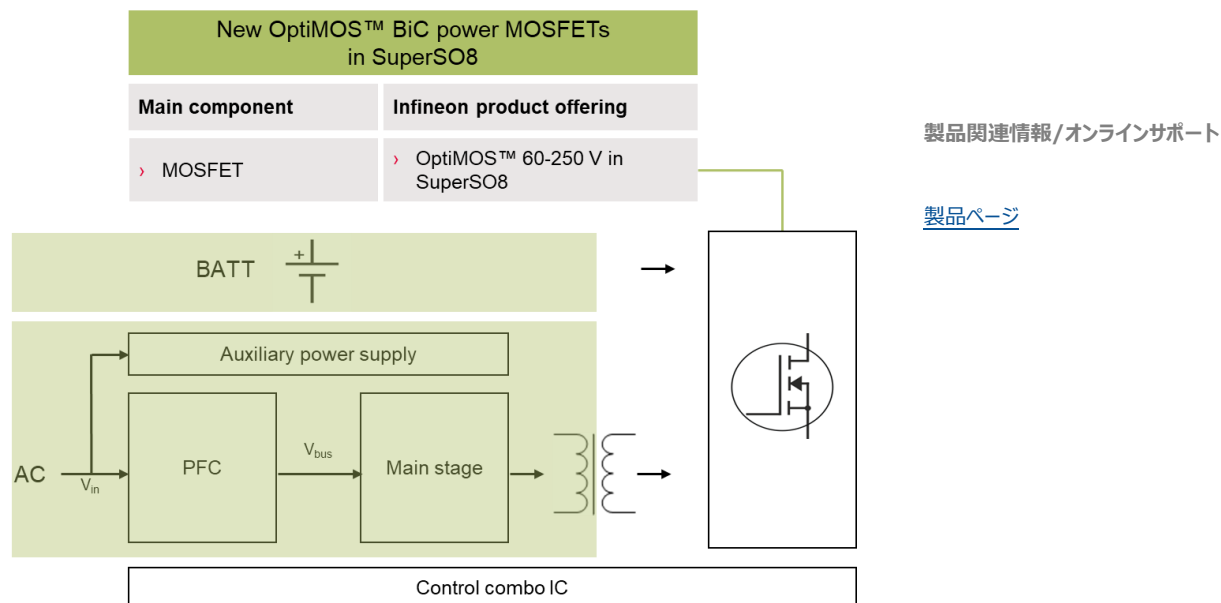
New OptiMOS™ BiC power MOSFETs in SuperSO8

| Main component | Infineon product offering |
|---|---|
| › MOSFET | › OptiMOS™ 60-250 V in SuperSO8 |

製品関連情報/オンラインサポート

製品ページ

BATT
+

Auxiliary power supply

AC
$V_{in}$
PFC
$V_{bus}$
Main stage

Control combo IC